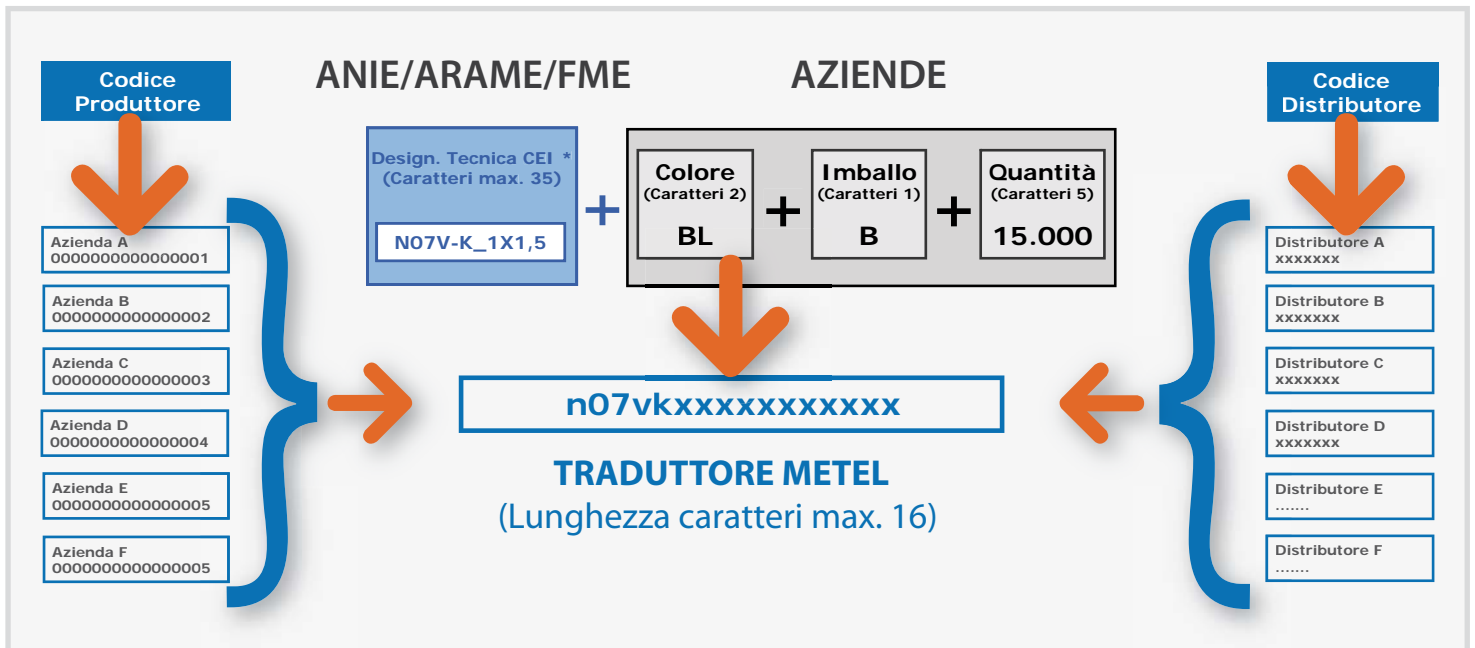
Codice Produttore

ANIE/ARAME/FME

AZIENDE

Codice Distributore

Design. Tecnica CEI * (Caratteri max. 35)

N07V-K_1X1,5

+

Colore (Caratteri 2)

BL

+

Imballo (Caratteri 1)

B

+

Quantità (Caratteri 5)

15.000

Azienda A
0000000000000001

Azienda B
0000000000000002

Azienda C
0000000000000003

Azienda D
0000000000000004

Azienda E
0000000000000005

Azienda F
0000000000000005

n07vkxxxxxxxxxxx

TRADUTTORE METEL
(Lunghezza caratteri max. 16)

Distributore A
xxxxxxx

Distributore B
xxxxxxx

Distributore C
xxxxxxx

Distributore D
xxxxxxx

Distributore E
.......

Distributore F
.......